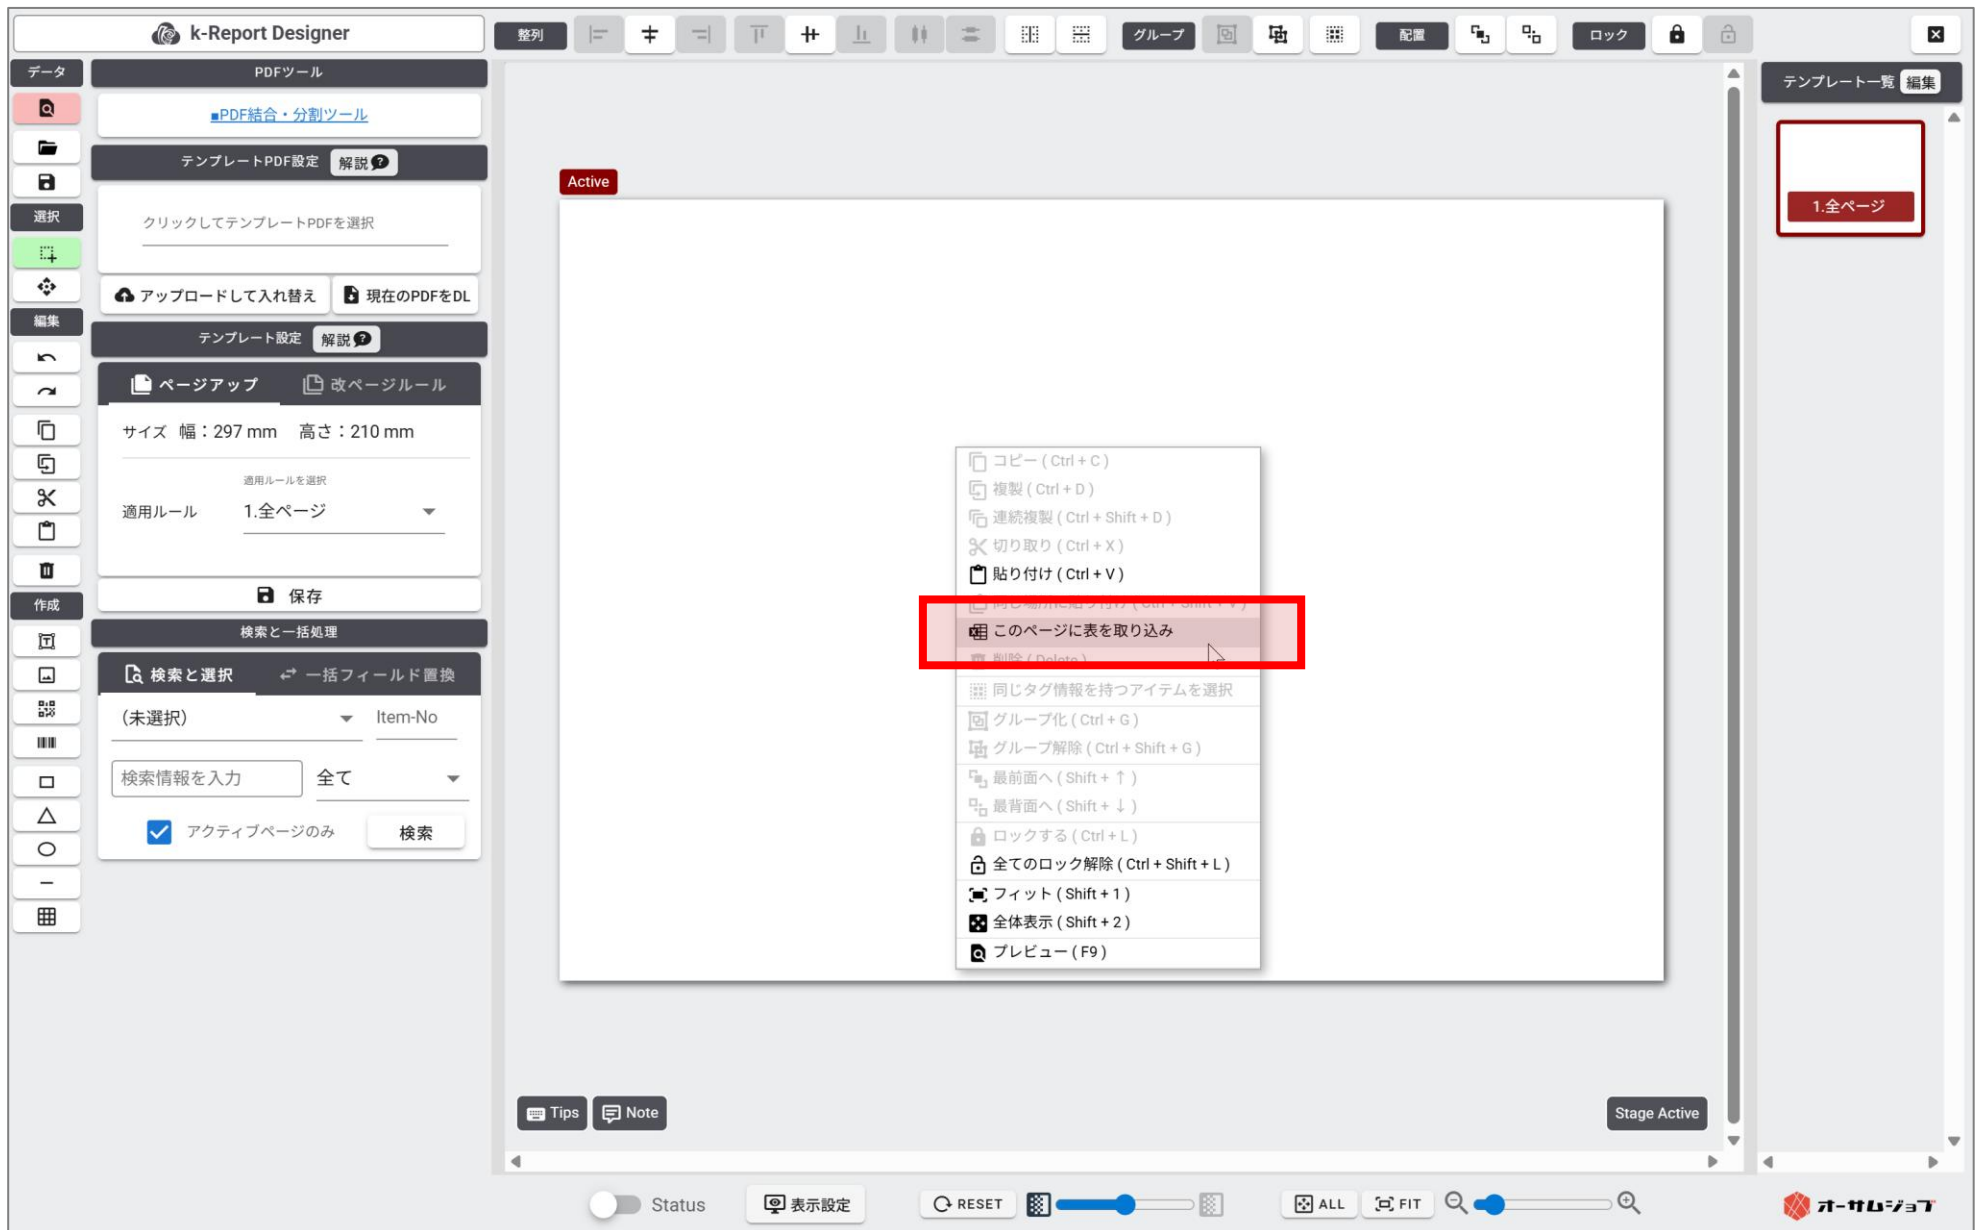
k-Report Designer

整列 グループ 配置 ロック

データ
選択
編集
作成

PDFツール
■PDF結合・分割ツール

テンプレートPDF設定 解説

クリックしてテンプレートPDFを選択

アップロードして入れ替え 現在のPDFをDL

テンプレート設定 解説

ページアップ 改ページルール

サイズ 幅：297 mm 高さ：210 mm

適用ルールを選択
適用ルール 1.全ページ

保存

検索と一括処理

検索と選択 一括フィールド置換

(未選択) Item-No

検索情報を入力 全て

アクティブページのみ 検索

Active

コピー ( Ctrl + C )
複製 ( Ctrl + D )
連続複製 ( Ctrl + Shift + D )
切り取り ( Ctrl + X )
貼り付け ( Ctrl + V )
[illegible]
このページに表を取り込み
削除 ( Delete )
同じタグ情報を持つアイテムを選択
グループ化 ( Ctrl + G )
グループ解除 ( Ctrl + Shift + G )
最前面へ ( Shift + ↑ )
最背面へ ( Shift + ↓ )
ロックする ( Ctrl + L )
全てのロック解除 ( Ctrl + Shift + L )
フィット ( Shift + 1 )
全体表示 ( Shift + 2 )
プレビュー ( F9 )

Tips Note

Stage Active

テンプレート一覧 編集

1.全ページ

Status 表示設定 RESET ALL FIT

オーサムジョブ